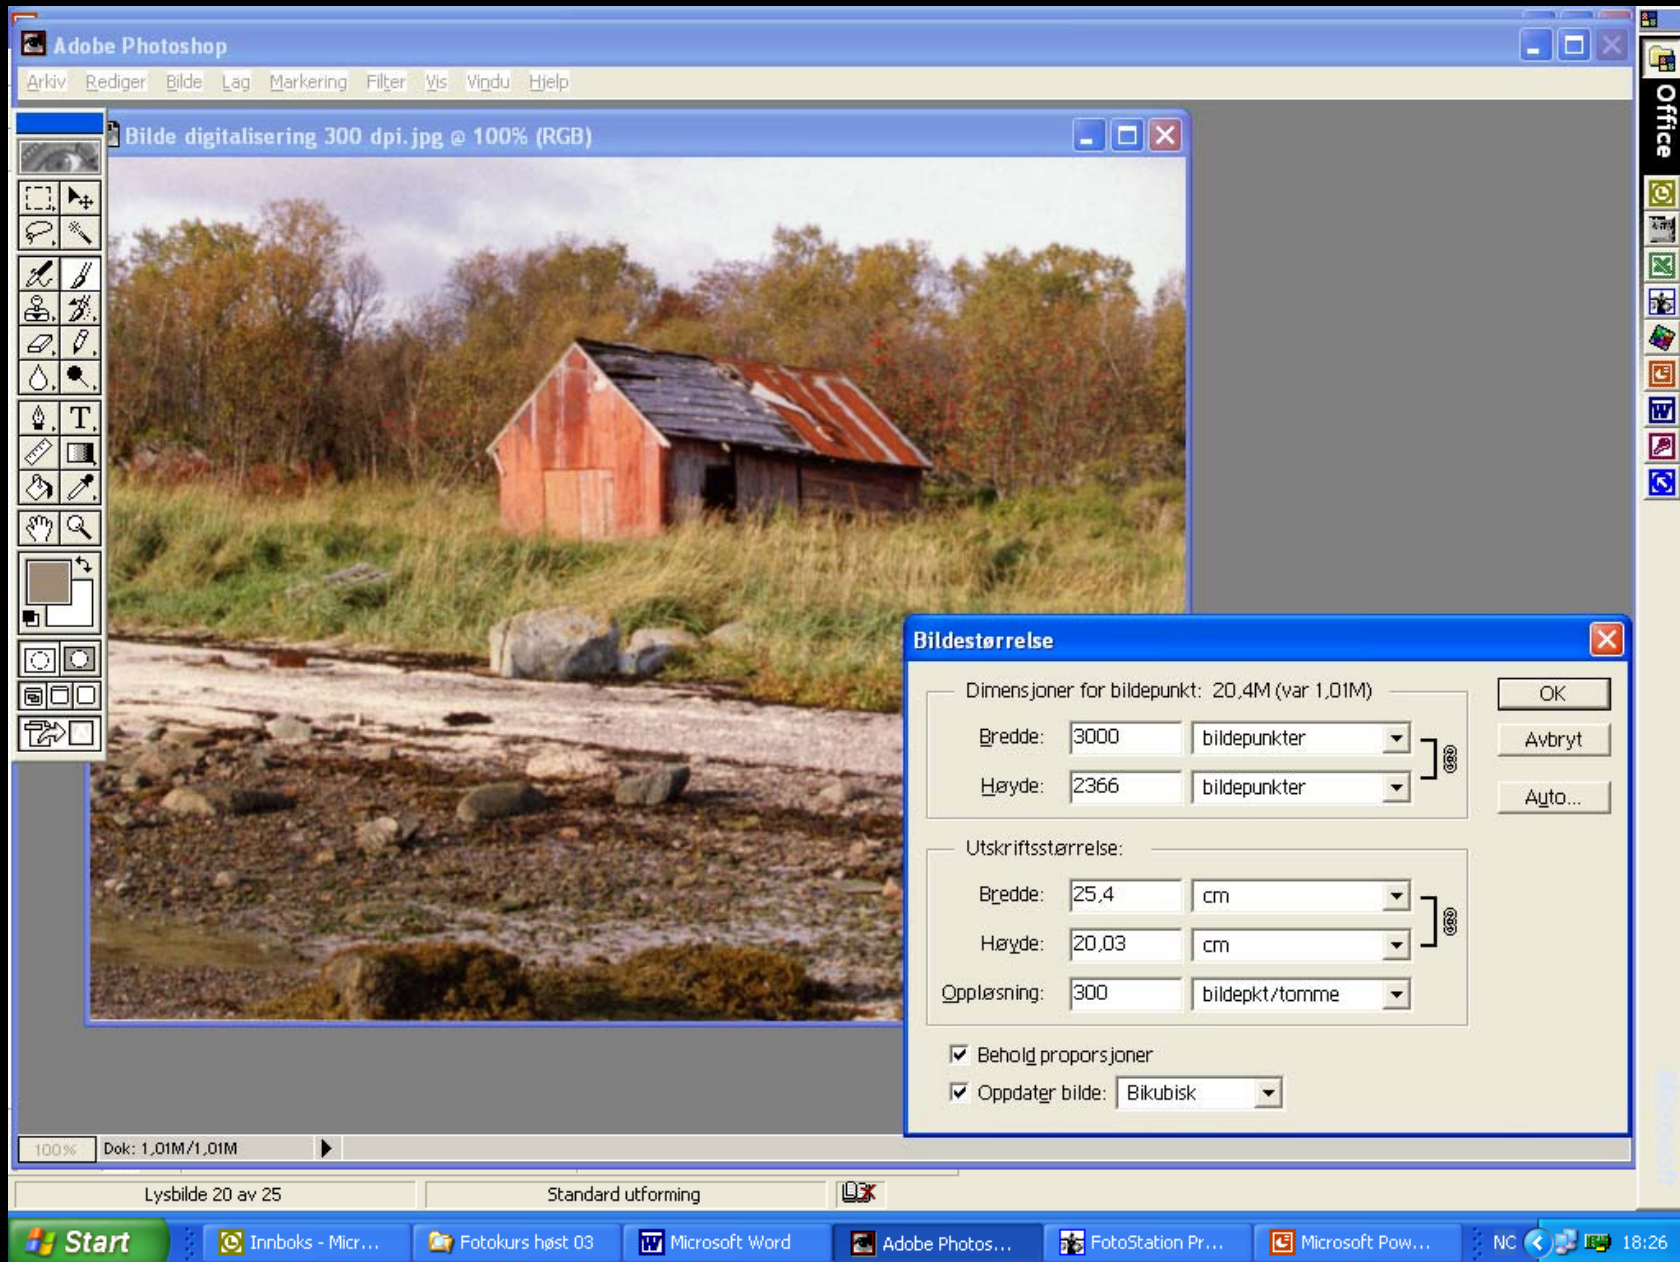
Adobe Photoshop

Arkiv Rediger Bilde Lag Markering Filter Vis Vindu Hjelp

Bilde digitalisering 300 dpi.jpg @ 100% (RGB)

Office

Bildestørrelse

Dimensjoner for bildepunkt: 20,4M (var 1,01M)

Bredde: 3000 bildepunkter

Høyde: 2366 bildepunkter

Utskriftsstørrelse:

Bredde: 25,4 cm

Høyde: 20,03 cm

Oppløsning: 300 bildepkt/tomme

Behold proporsjoner

Oppdater bilde: Bikubisk

OK

Avbryt

Auto...

100% Dok: 1,01M/1,01M

Lysbilde 20 av 25 Standard utforming

Start Innboks - Micr... Fotokurs høst 03 Microsoft Word Adobe Photos... FotoStation Pr... Microsoft Pow... NO 18:26